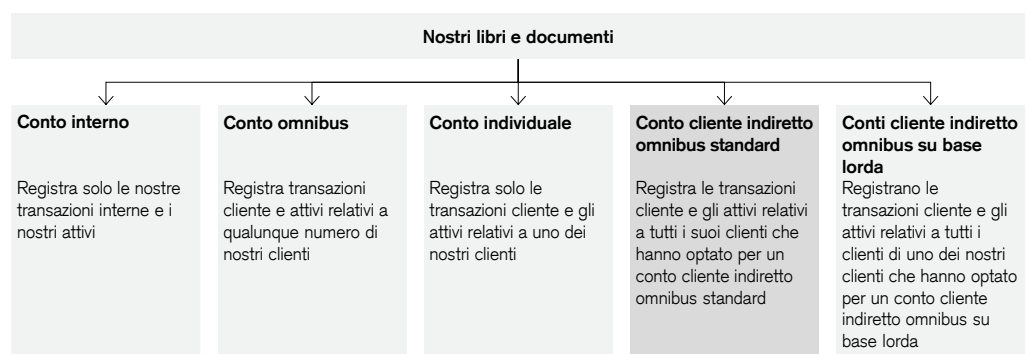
Nostri libri e documenti

Conto interno

Registra solo le nostre transazioni interne e i nostri attivi

Conto omnibus

Registra transazioni cliente e attivi relativi a qualunque numero di nostri clienti

Conto individuale

Registra solo le transazioni cliente e gli attivi relativi a uno dei nostri clienti

Conto cliente indiretto omnibus standard

Registra le transazioni cliente e gli attivi relativi a tutti i suoi clienti che hanno optato per un conto cliente indiretto omnibus standard

Conti cliente indiretto omnibus su base lorda

Registrano le transazioni cliente e gli attivi relativi a tutti i clienti di uno dei nostri clienti che hanno optato per un conto cliente indiretto omnibus su base lorda